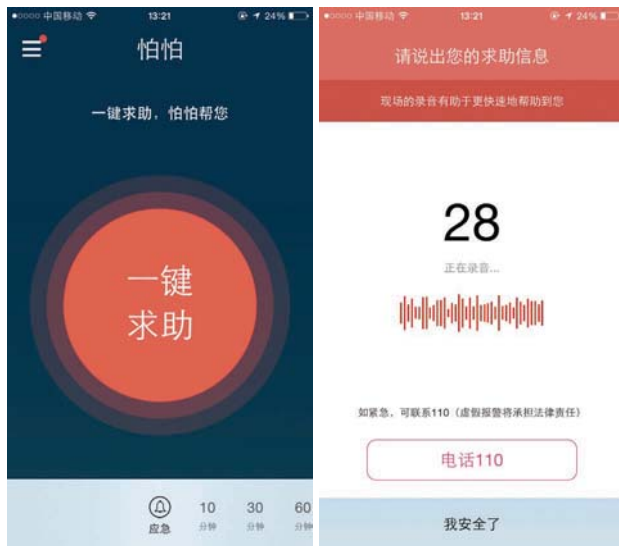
●○○○○ 中国移动 13:21 24%

怕怕

一键求助，怕怕帮您

一键
求助

应急 10 分钟 30 分钟 60 分钟

●○○○○ 中国移动 13:21 24%

请说出您的求助信息

现场的录音有助于更快速地帮助到您

28

正在录音...

如紧急，可联系110（虚假报警将承担法律责任）

电话110

我安全了